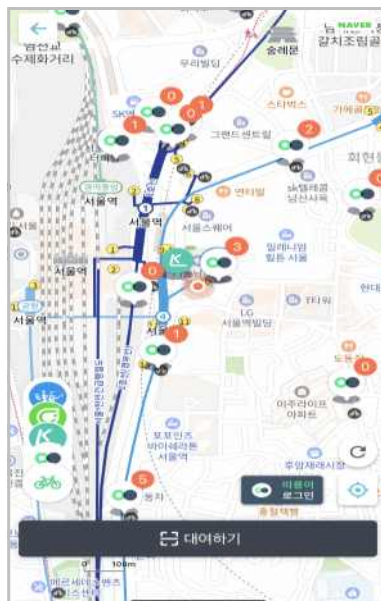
←
NAVER
갈치조림골
수제화거리
숭례문
우리빌딩
0
1
0
1
SK빌
스타벅스
가배골목
2
그랜드센터빌
회현
1
서울역
sk텔레콤 남산사옥
서울역
5
서울스퀘어
3
밀레니엄 힐튼 서울
서울역
0
K
서울역
LG 서울역빌딩
YTN
현대
1
1
도동
0
이주라이프 아파트
후암재래시장
포포인츠 바이쉐라톤 서울역
5
동자
미끄럼 로그인
중앙병원
대여하기
100m
메트로펠리스